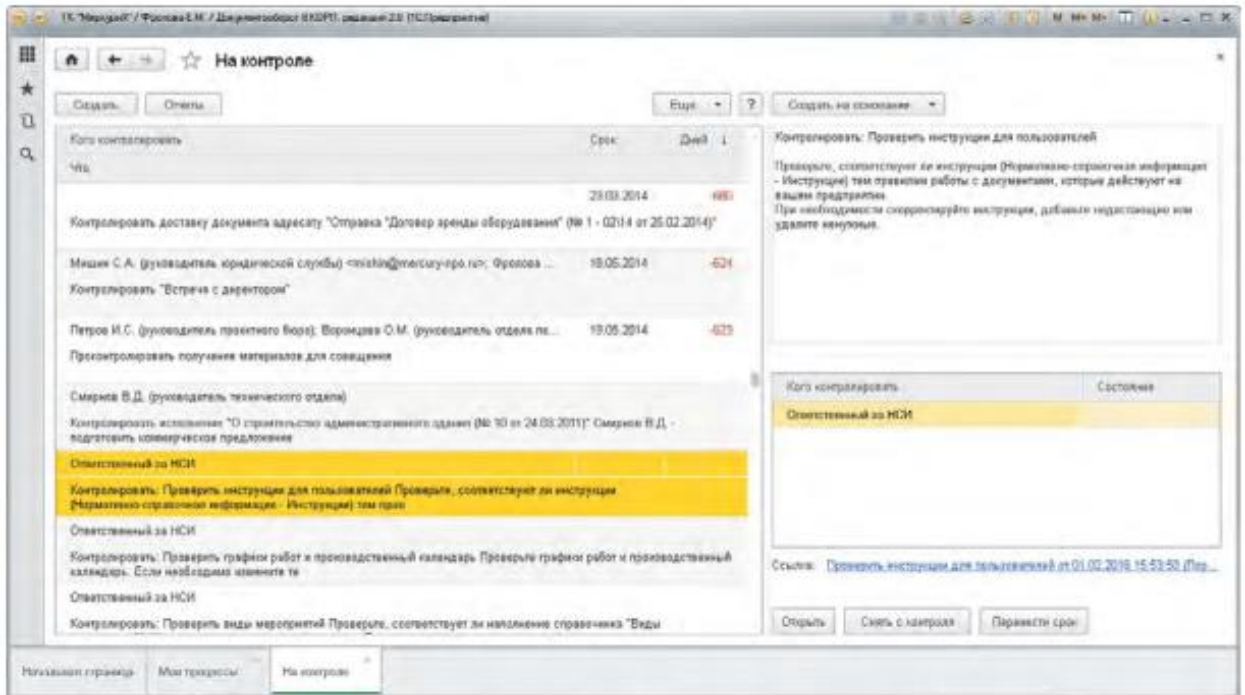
ГК "Меркурий" / Фролова Е.М. / Документооборот КОРП, редакция 2.0 (1С:Предприятие)

На контроле

Создать Отчеты Еще ? Создать на основании

| Кого контролировать | Срок | Дней |
|---|---|---|
| Что | | |
| | 21.03.2014 | -681 |
| Контролировать доставку документа адресату "Отправка "Договор аренды оборудования" (№ 1 - 02/14 от 25.02.2014)" | | |
| Мишин С.А. (руководитель юридической службы) <mishin@mercury-npo.ru>; Фролова ... | 19.05.2014 | -624 |
| Контролировать "Встреча с директором" | | |
| Петров И.С. (руководитель проектного бюро); Воронцова О.М. (руководитель отдела по... | 19.05.2014 | -623 |
| Проконтролировать получение материалов для совещания | | |
| Смирнов В.Д. (руководитель технического отдела) | | |
| Контролировать исполнение "О строительстве административного здания (№ 10 от 24.03.2011)" Смирнов В.Д. - подготовить коммерческое предложение | | |
| Ответственный за НСИ | | |
| Контролировать: Проверить инструкции для пользователей Проверьте, соответствует ли инструкции (Нормативно-справочная информация - Инструкции) тем прав | | |
| Ответственный за НСИ | | |
| Контролировать: Проверить графики работ и производственный календарь Проверьте графики работ и производственный календарь. Если необходимо измените те | | |
| Ответственный за НСИ | | |
| Контролировать: Проверить виды мероприятий Проверьте, соответствует ли наполнение справочника "Виды | | |

Контролировать: Проверить инструкции для пользователей

Проверьте, соответствует ли инструкции (Нормативно-справочная информация - Инструкции) тем правилам работы с документами, которые действуют на вашем предприятии.
При необходимости скорректируйте инструкции, добавьте недостающие или удалите ненужные.

| Кого контролировать | Состояние |
|---|---|
| Ответственный за НСИ | |

Ссылка: Проверить инструкции для пользователей от 01.02.2016 15:53:50 (Пер...

Открыть Снять с контроля Перенести срок

Начальная страница Мои процессы На контроле